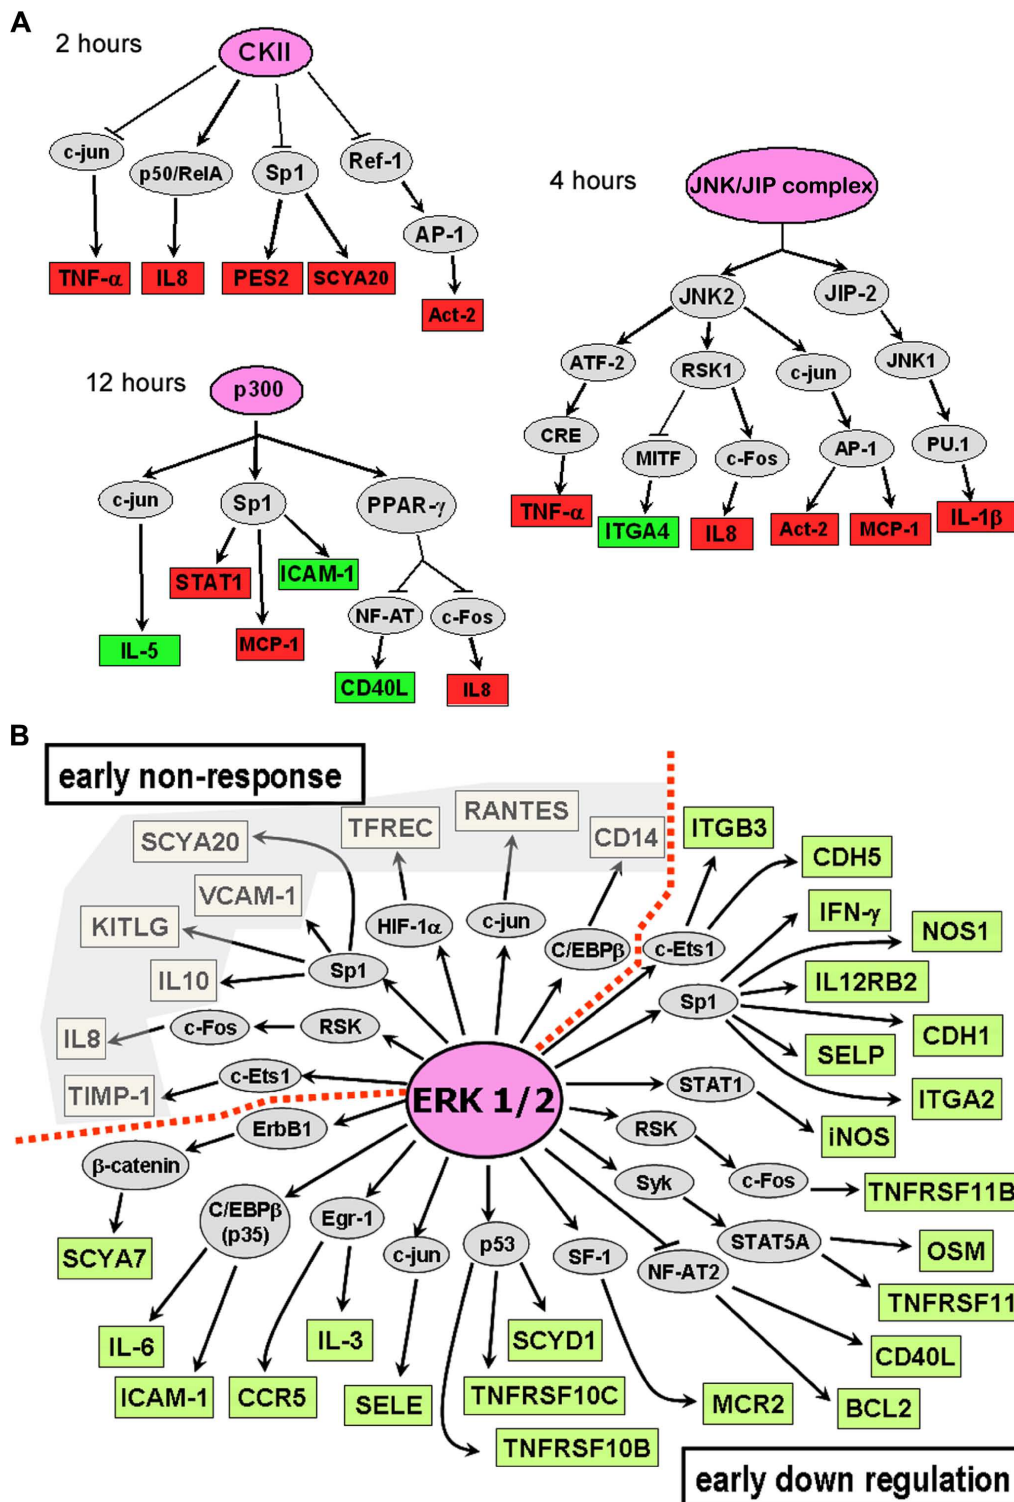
A

2 hours

CKII

c-jun
p50/RelA
Sp1
Ref-1
AP-1

TNF-α
IL8
PES2
SCYA20
Act-2

4 hours

JNK/JIP complex

JNK2
JIP-2
ATF-2
RSK1
c-jun
JNK1
CRE
MITF
c-Fos
AP-1
PU.1

TNF-α
ITGA4
IL8
Act-2
MCP-1
IL-1β

12 hours

p300

c-jun
Sp1
PPAR-γ
NF-AT
c-Fos

STAT1
ICAM-1
IL-5
MCP-1
CD40L
IL8

B

early non-response

SCYA20
TFREC
RANTES
CD14
VCAM-1
KITLG
IL10
IL8
TIMP-1

HIF-1α
c-jun
C/EBPβ
c-Ets1
Sp1
c-Fos
RSK
c-Ets1
ErbB1
β-catenin

ERK 1/2

ITGB3
CDH5
IFN-γ
NOS1
IL12RB2
CDH1
SELP
ITGA2
iNOS
TNFRSF11B
OSM
TNFRSF11
CD40L
BCL2

Sp1
STAT1
RSK
c-Fos
Syk
STAT5A
NF-AT2
SF-1
p53
c-jun
Egr-1
C/EBPβ (p35)

SCYA7
IL-6
ICAM-1
CCR5
IL-3
SELE
SCYD1
TNFRSF10C
TNFRSF10B
MCR2

early down regulation